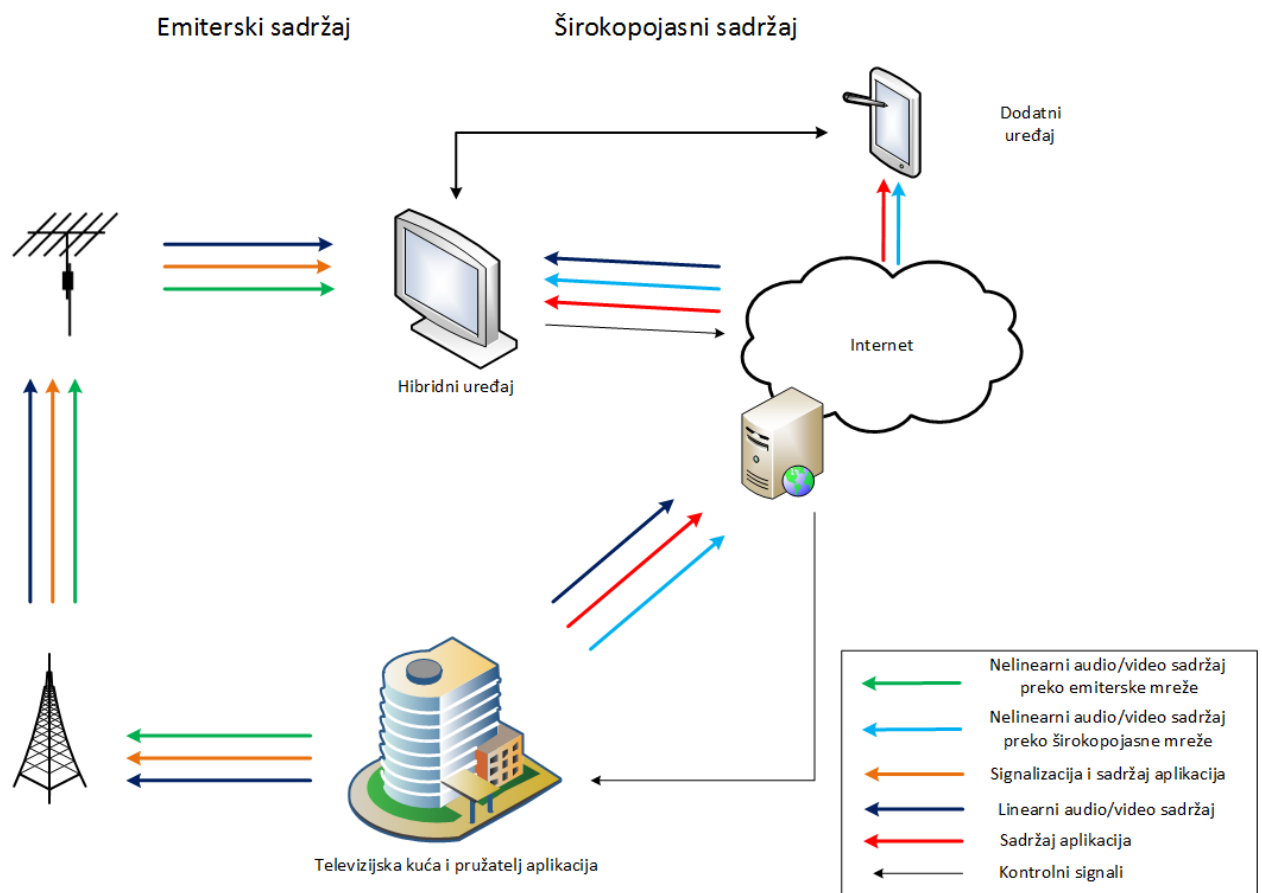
Emiterski sadržaj

Širokopojasni sadržaj

Dodatni uređaj

Hibridni uređaj

Internet

Televizijska kuća i pružatelj aplikacija

Nelinearni audio/video sadržaj preko emiterske mreže

Nelinearni audio/video sadržaj preko širokopojasne mreže

Signalizacija i sadržaj aplikacija

Linearni audio/video sadržaj

Sadržaj aplikacija

Kontrolni signali